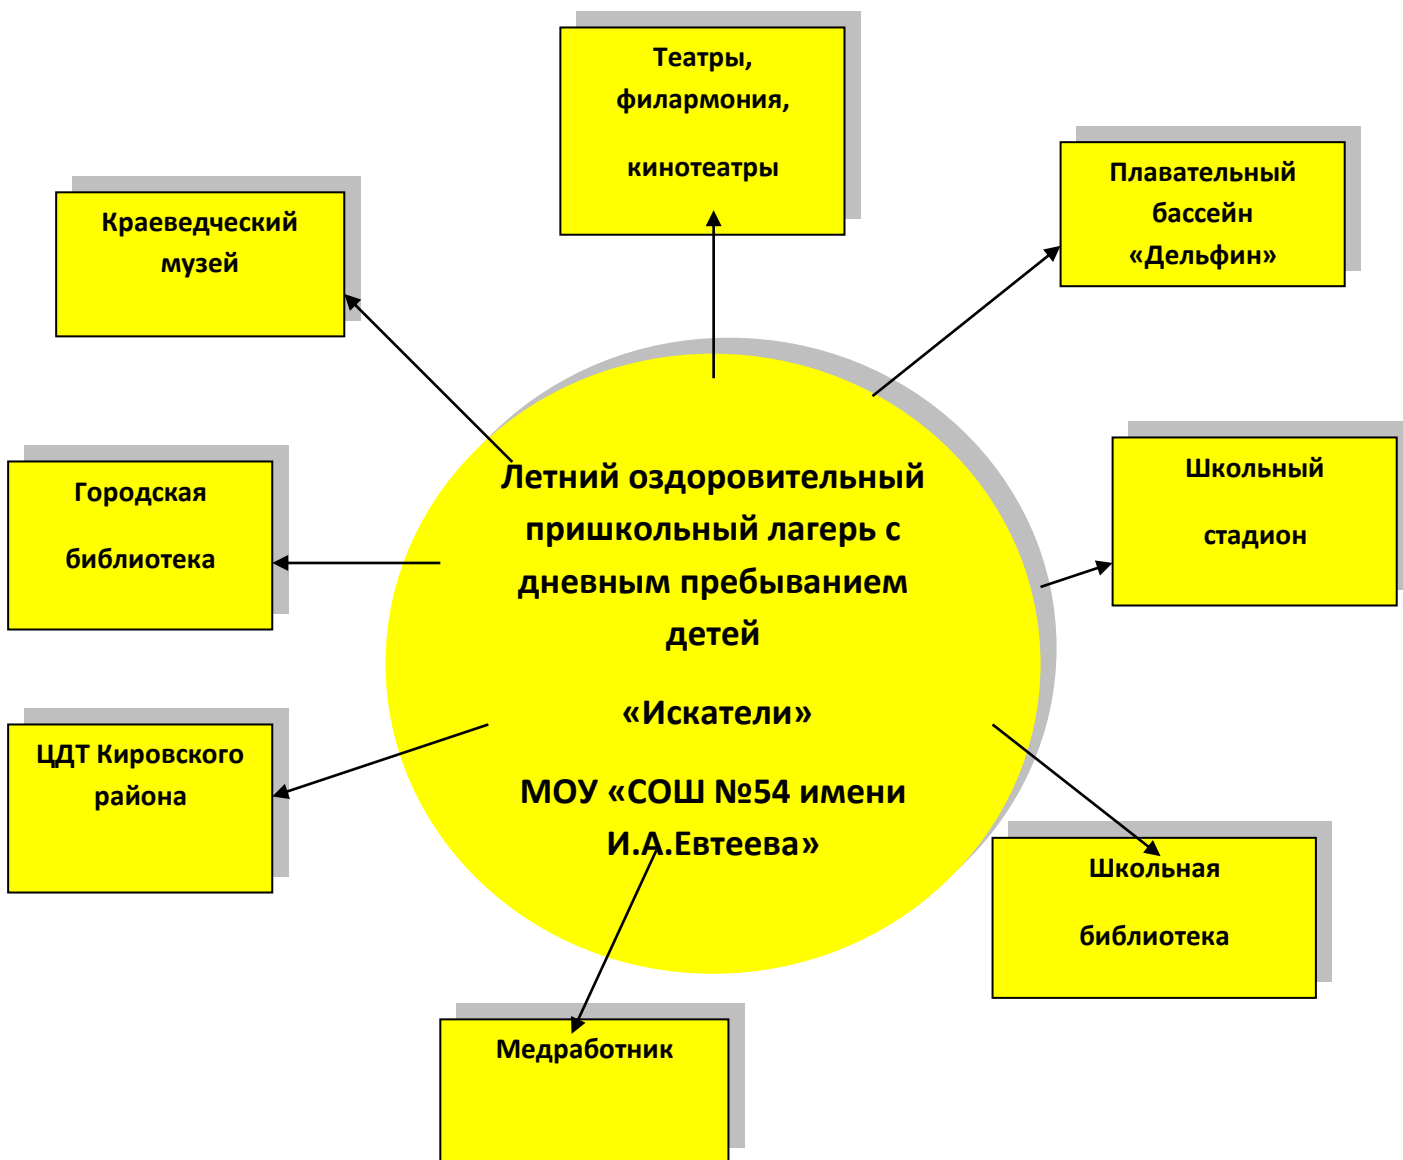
Театры, филармония,

кинотеатры

Краеведческий музей

Плавательный бассейн «Дельфин»

Летний оздоровительный пришкольный лагерь с дневным пребыванием детей

«Искатели»

МОУ «СОШ №54 имени И.А.Евтеева»

Городская

библиотека

Школьный

стадион

ЦДТ Кировского района

Школьная

библиотека

Медработник